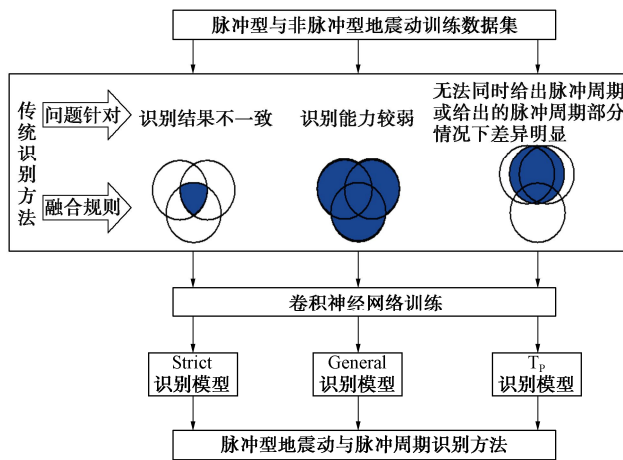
脉冲型与非脉冲型地震动训练数据集

传统识别方法

问题针对

识别结果不一致

识别能力较弱

无法同时给出脉冲周期或给出的脉冲周期部分情况下差异明显

融合规则

卷积神经网络训练

Strict 识别模型

General 识别模型

$T_P$ 识别模型

脉冲型地震动与脉冲周期识别方法